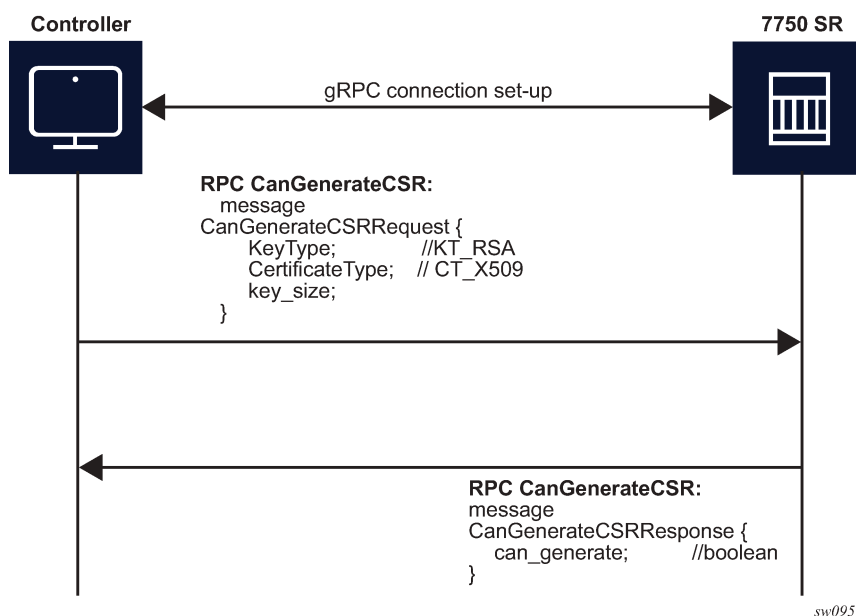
Controller

7750 SR

gRPC connection set-up

RPC CanGenerateCSR:
message
CanGenerateCSRRequest {
KeyType; //KT_RSA
CertificateType; // CT_X509
key_size;
}

RPC CanGenerateCSR:
message
CanGenerateCSRResponse {
can_generate; //boolean
}

sw095